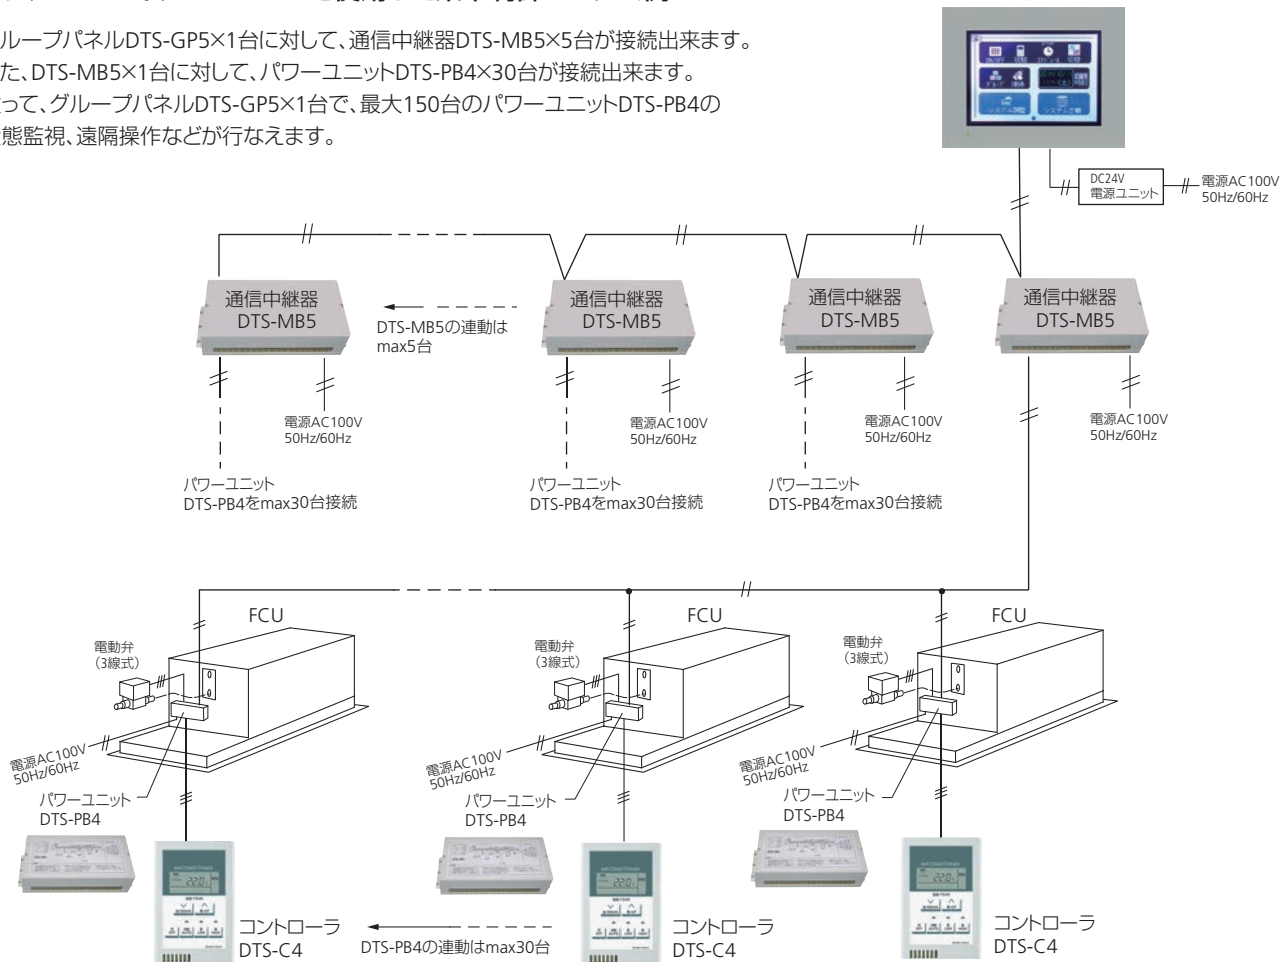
ループパネルDTS-GP5×1台に対して、通信中継器DTS-MB5×5台が接続出来ます。
た、DTS-MB5×1台に対して、パワーユニットDTS-PB4×30台が接続出来ます。
って、グループパネルDTS-GP5×1台で、最大150台のパワーユニットDTS-PB4の
態監視、遠隔操作などが行なえます。

DC24V
電源ユニット

電源AC100V
50Hz/60Hz

通信中継器
DTS-MB5

DTS-MB5の連動は
max5台

通信中継器
DTS-MB5

通信中継器
DTS-MB5

通信中継器
DTS-MB5

電源AC100V
50Hz/60Hz

電源AC100V
50Hz/60Hz

電源AC100V
50Hz/60Hz

電源AC100V
50Hz/60Hz

パワーユニット
DTS-PB4をmax30台接続

パワーユニット
DTS-PB4をmax30台接続

パワーユニット
DTS-PB4をmax30台接続

FCU

FCU

FCU

電動弁
(3線式)

電動弁
(3線式)

電動弁
(3線式)

電源AC100V
50Hz/60Hz

電源AC100V
50Hz/60Hz

電源AC100V
50Hz/60Hz

パワーユニット
DTS-PB4

パワーユニット
DTS-PB4

パワーユニット
DTS-PB4

コントローラ
DTS-C4

DTS-PB4の連動はmax30台

コントローラ
DTS-C4

コントローラ
DTS-C4